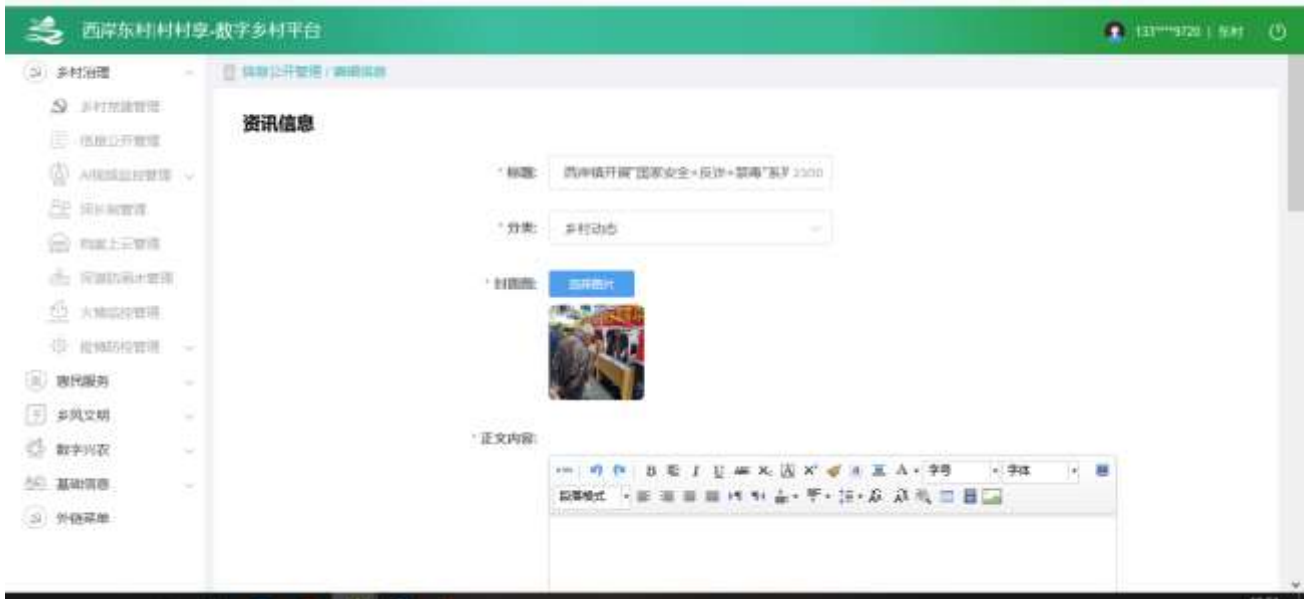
西岸东村村村享-数字乡村平台

131****9720 | 东村

乡村治理
乡村党建管理
信息公开管理
AI视频监控管理
河长制管理
档案上云管理
深溪防汛抗旱管理
火情监控管理
疫情防控管理
惠民服务
乡风文明
数字兴农
基础信息
外链菜单

信息公开管理 / 资讯信息

资讯信息

* 标题: 西岸镇开展"国家安全+反诈+禁毒"系列 23/30

* 分类: 乡村动态

* 封面图: 选择图片

* 正文内容:

字号 字体

段落格式